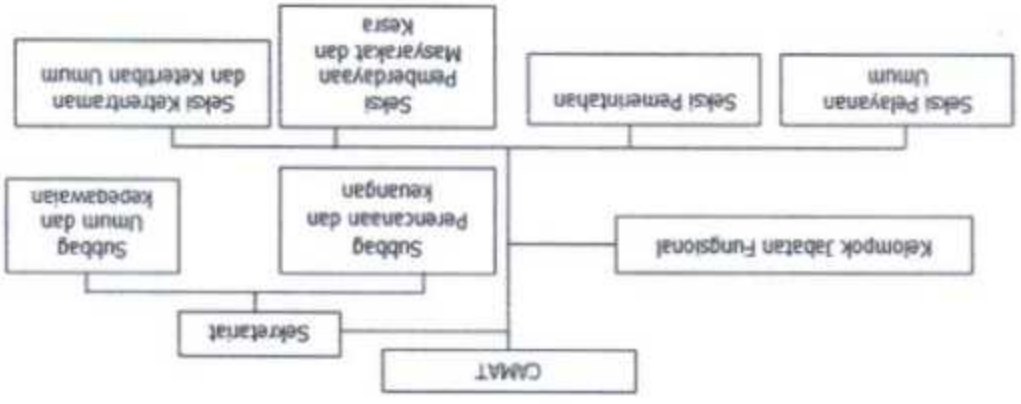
CAMAT

Sekretariat

Kelompok Jabatan Fungsional

Subbag Perencanaan dan keuangan

Subbag Umum dan kepegawaian

Seksi Pelayanan Umum

Seksi Pemerintahan

Seksi Pemberdayaan Masyarakat dan Kesra

Seksi Ketentraman dan Ketertiban Umum